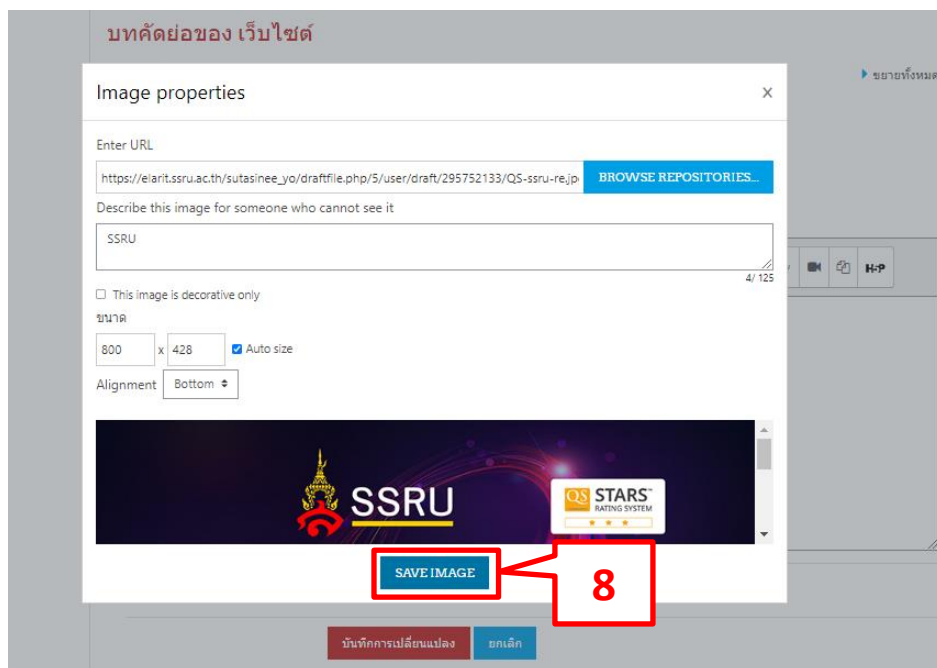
บทคัดย่อของ เว็บไซต์

ขยายทั้งหมด

Image properties

×

Enter URL

https://elarit.ssru.ac.th/sutasinee_yo/draftfile.php/5/user/draft/295752133/QS-ssru-re.jp

BROWSE REPOSITORIES...

Describe this image for someone who cannot see it

SSRU

4/ 125

This image is decorative only

ขนาด

800 x 428 Auto size

Alignment Bottom

SSRU

QS STARS RATING SYSTEM

SAVE IMAGE

8

บันทึกการเปลี่ยนแปลง ยกเลิก